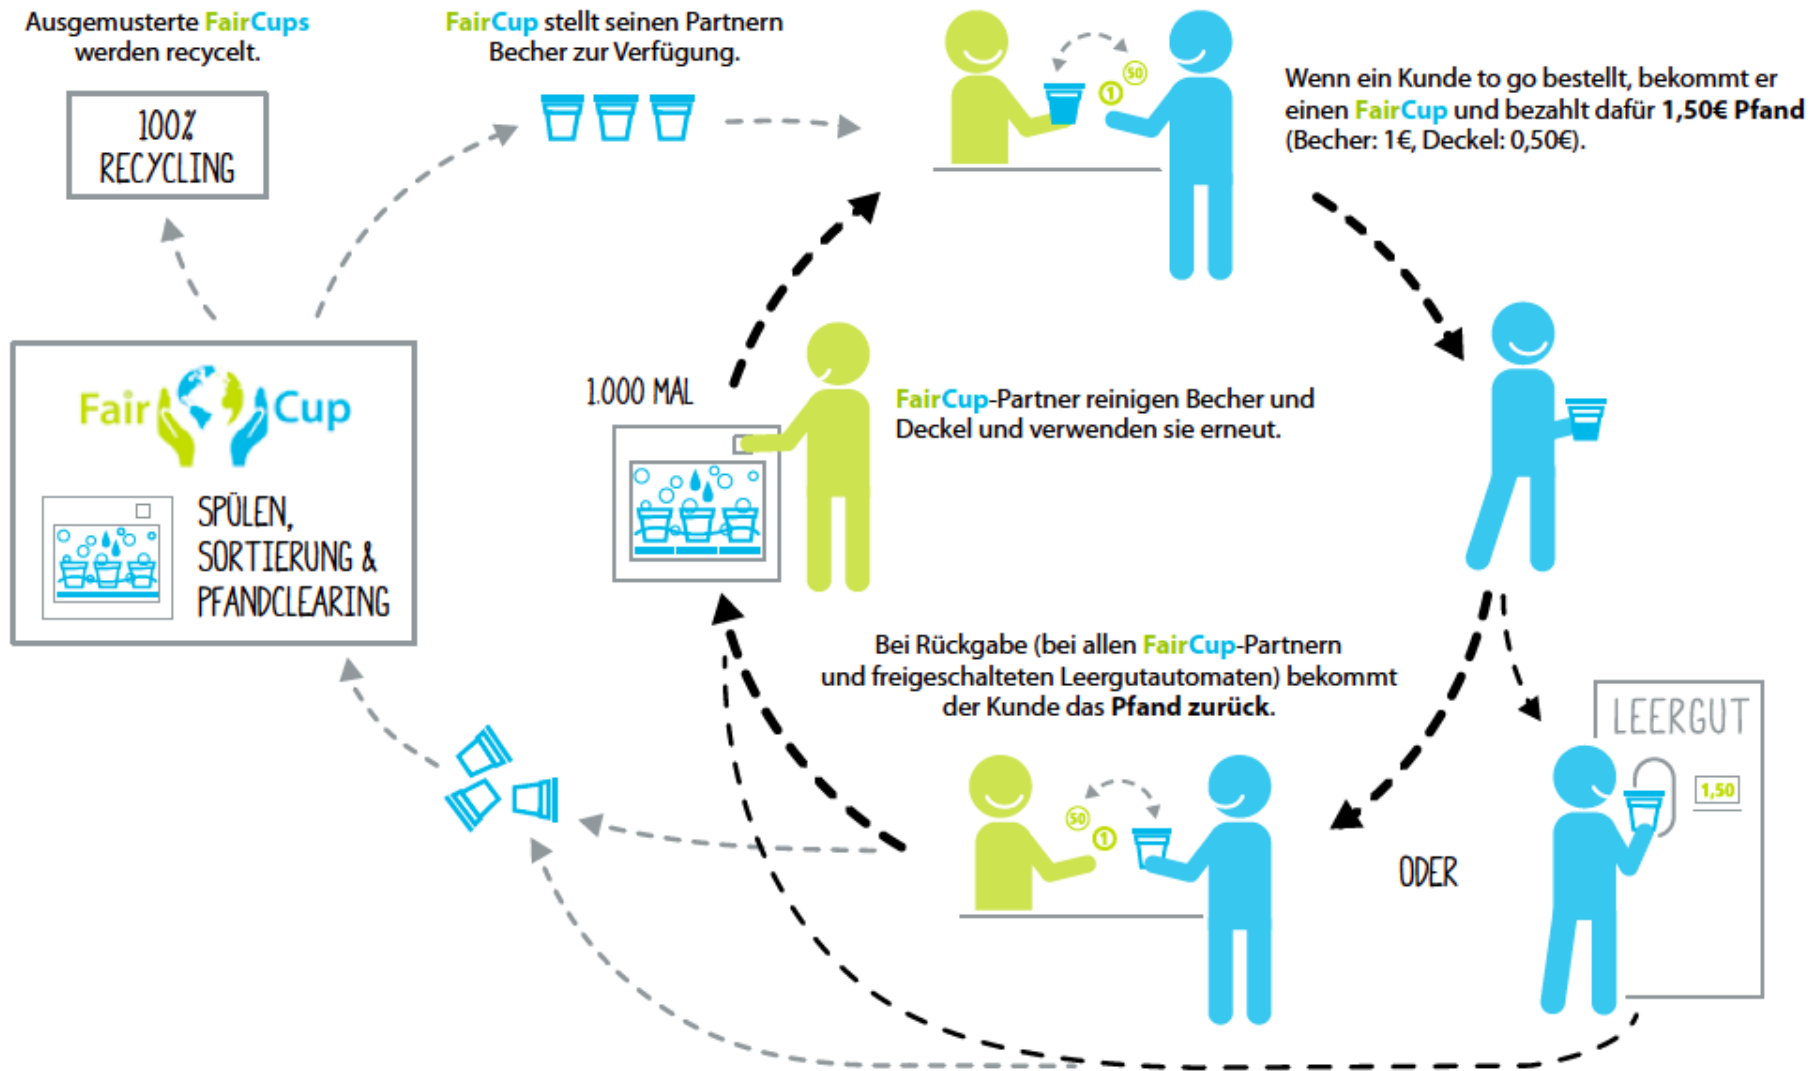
Ausgemusterte FairCups werden recycelt.

100% RECYCLING

FairCup stellt seinen Partnern Becher zur Verfügung.

Wenn ein Kunde to go bestellt, bekommt er einen FairCup und bezahlt dafür 1,50€ Pfand (Becher: 1€, Deckel: 0,50€).

Fair Cup

SPÜLEN, SORTIERUNG & PFANDCLEARING

1.000 MAL

FairCup-Partner reinigen Becher und Deckel und verwenden sie erneut.

Bei Rückgabe (bei allen FairCup-Partnern und freigeschalteten Leergutautomaten) bekommt der Kunde das Pfand zurück.

LEERGUT

1,50

ODER